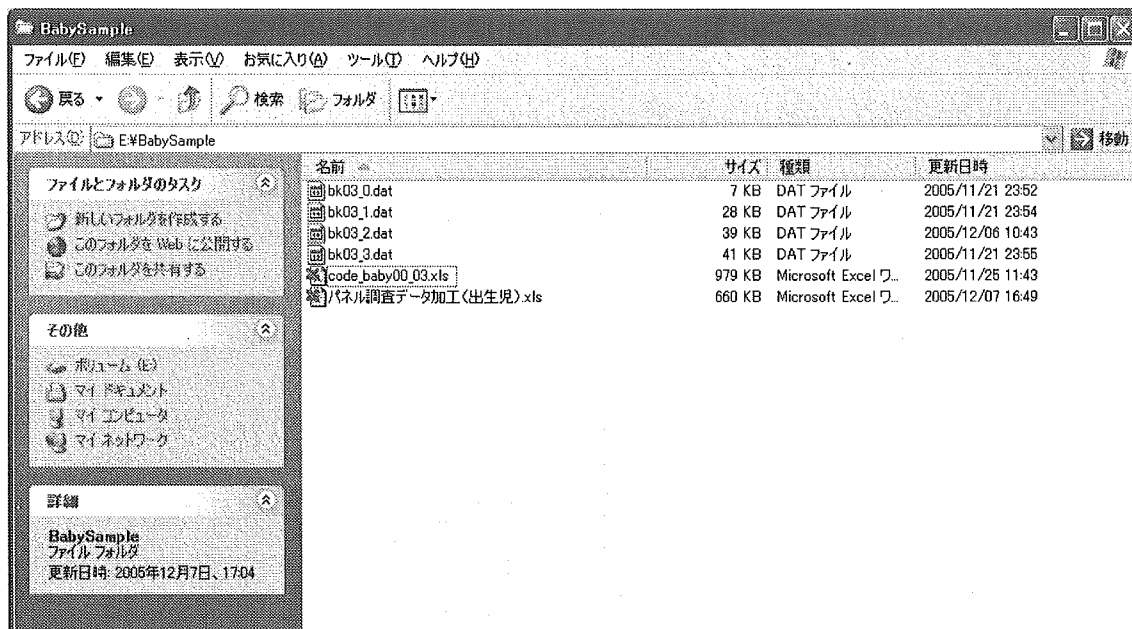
BabySample

ファイル(F) 編集(E) 表示(V) お気に入り(A) ツール(T) ヘルプ(H)

戻る 検索 フォルダ

アドレス(D) E:¥BabySample 移動

ファイルとフォルダのタスク

新しいフォルダを作成する
このフォルダを Web に公開する
このフォルダを共有する

その他

ボリューム (E:)
マイ ドキュメント
マイ コンピュータ
マイ ネットワーク

詳細

BabySample
ファイル フォルダ
更新日時: 2005年12月7日、17:04

| 名前 | サイズ | 種類 | 更新日時 |
|---|---|---|---|
| bk03_0.dat | 7 KB | DAT ファイル | 2005/11/21 23:52 |
| bk03_1.dat | 28 KB | DAT ファイル | 2005/11/21 23:54 |
| bk03_2.dat | 39 KB | DAT ファイル | 2005/12/06 10:43 |
| bk03_3.dat | 41 KB | DAT ファイル | 2005/11/21 23:55 |
| code_baby00_03.xls | 979 KB | Microsoft Excel ワ... | 2005/11/25 11:43 |
| パネル調査データ加工(出生児).xls | 660 KB | Microsoft Excel ワ... | 2005/12/07 16:49 |